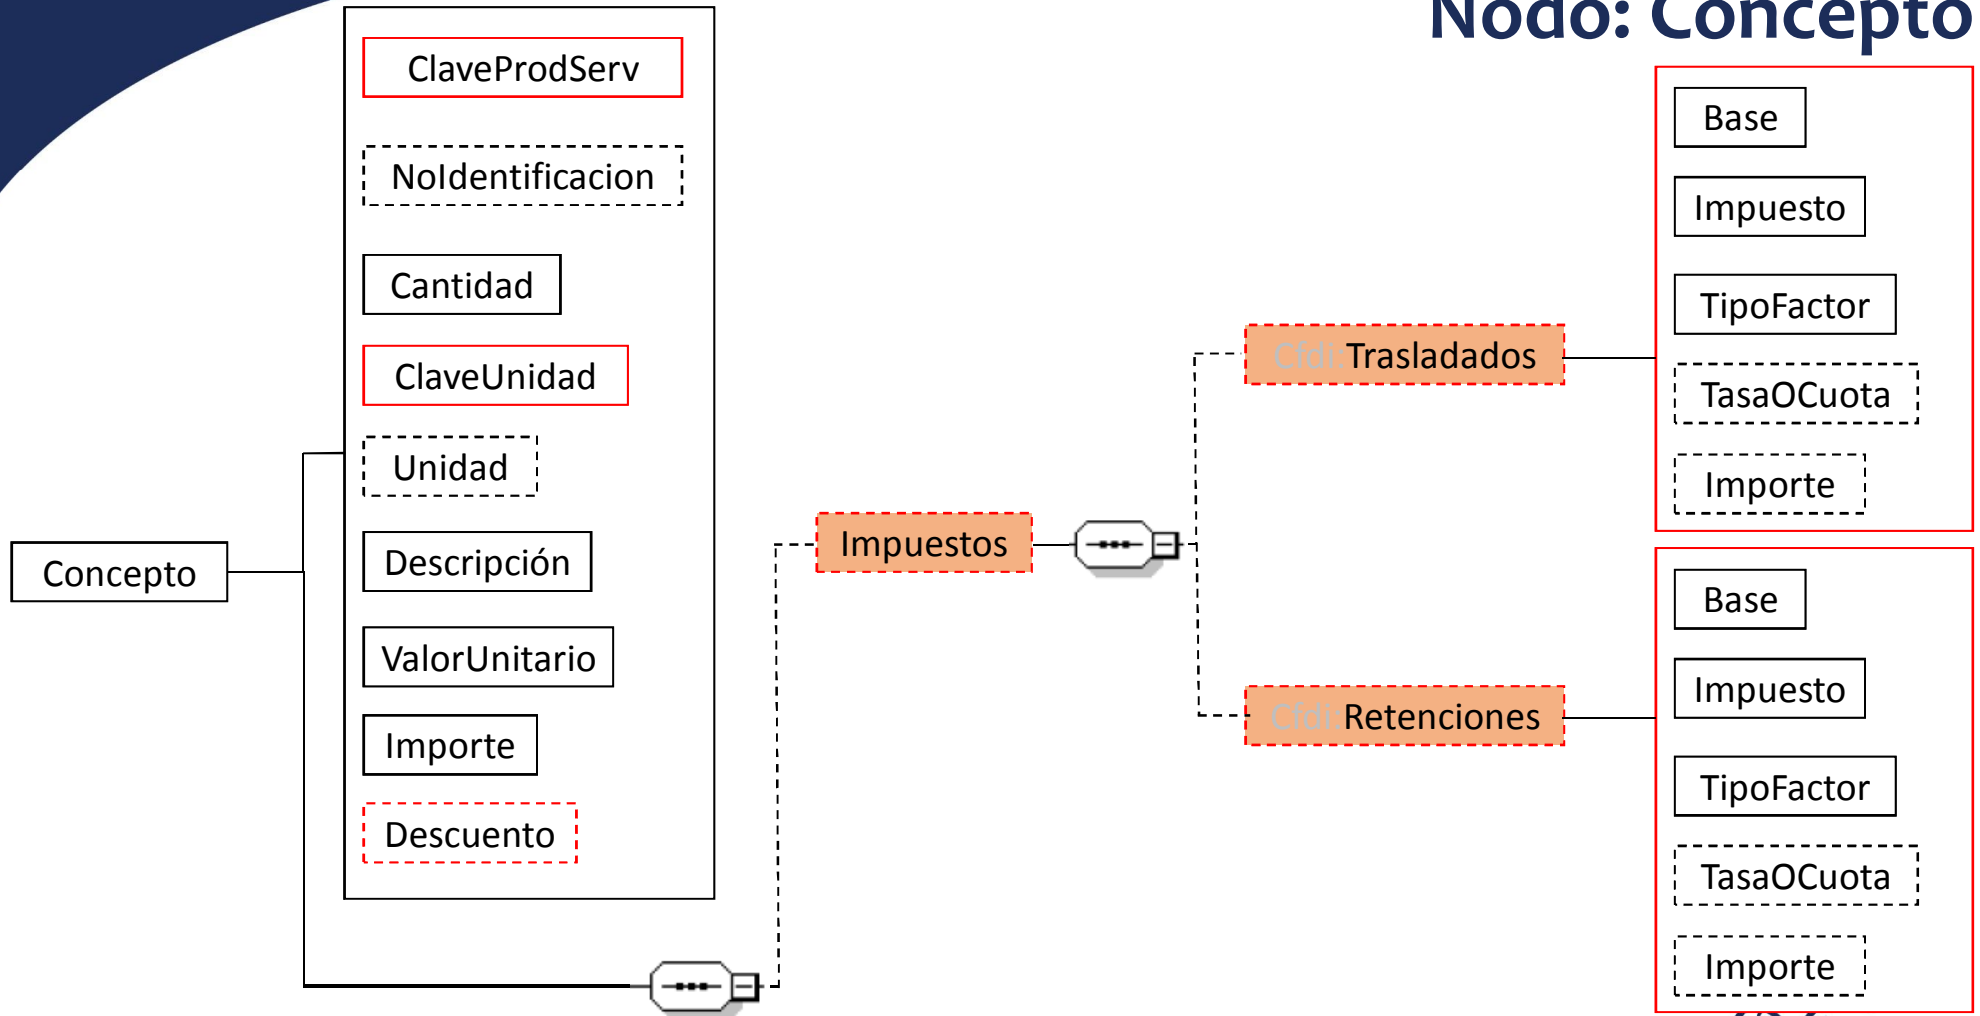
Nodo: Concepto

ClaveProdServ

NoIdentificacion

Cantidad

ClaveUnidad

Unidad

Descripción

ValorUnitario

Importe

Descuento

Concepto

Impuestos

Cfdi:Trasladados

Cfdi:Retenciones

Base

Impuesto

TipoFactor

TasaOCuota

Importe

Base

Impuesto

TipoFactor

TasaOCuota

Importe